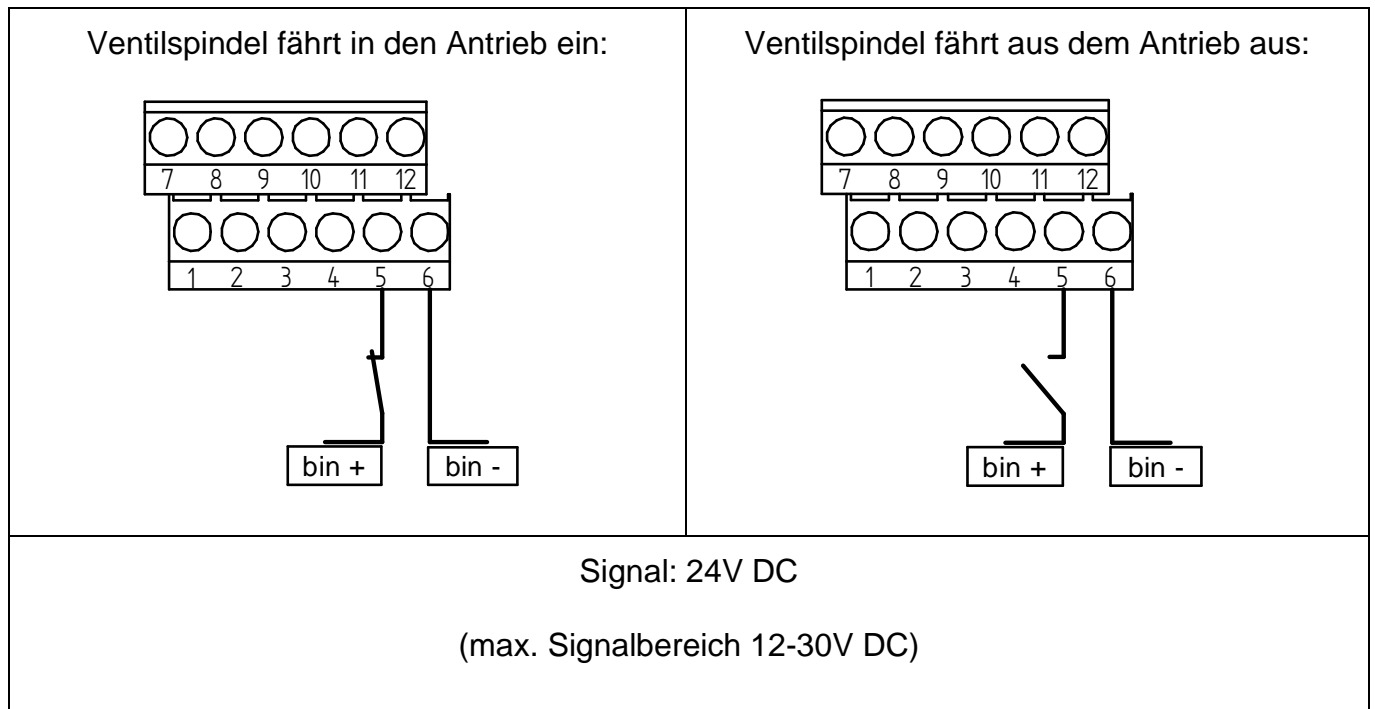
| Ventilspindel fährt in den Antrieb ein: | Ventilspindel fährt aus dem Antrieb aus: |
|---|---|
| 7 8 9 10 11 12<br>1 2 3 4 5 6<br>bin + bin - | 7 8 9 10 11 12<br>1 2 3 4 5 6<br>bin + bin - |

Signal: 24V DC

(max. Signalbereich 12-30V DC)